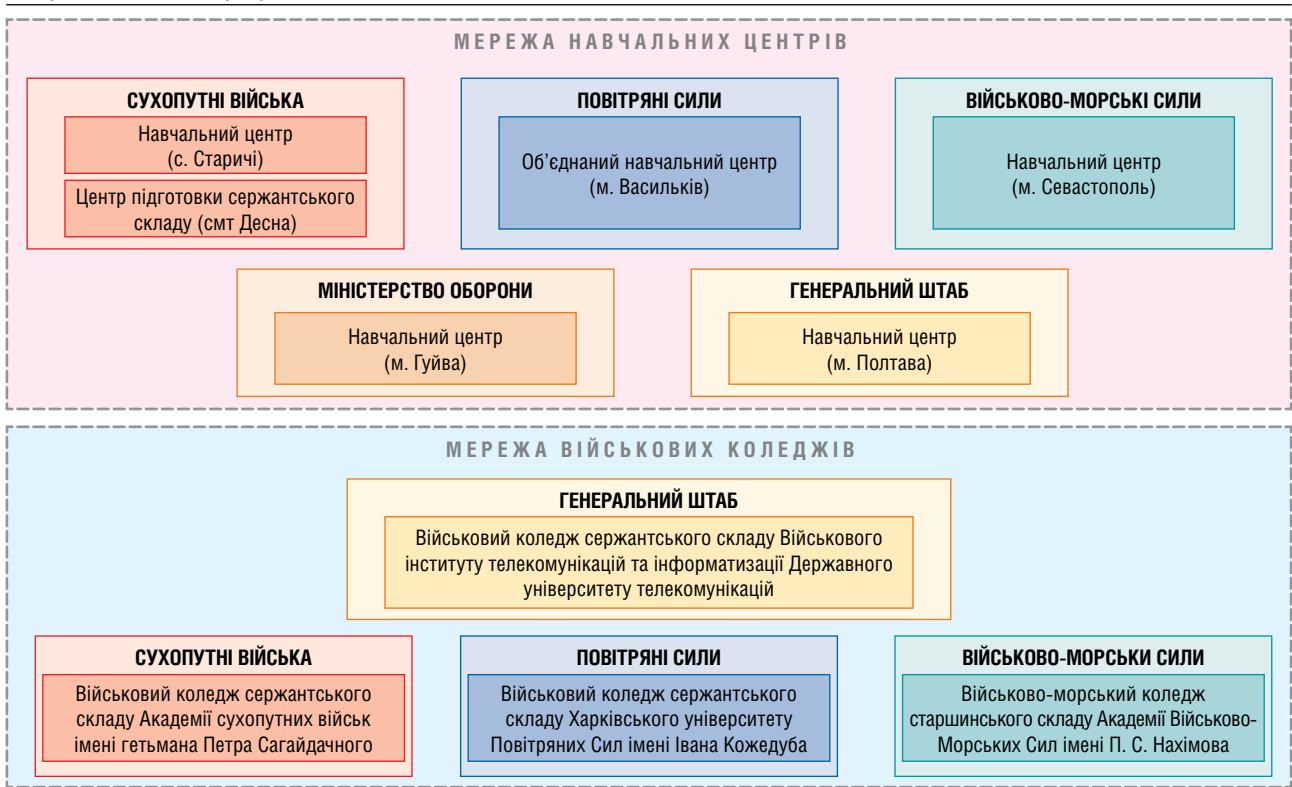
МЕРЕЖА НАВЧАЛЬНИХ ЦЕНТРІВ

СУХОПУТНІ ВІЙСЬКА

Навчальний центр (с. Старичі)

Центр підготовки сержантського складу (смт Десна)

ПОВІТРЯНІ СИЛИ

Об'єднаний навчальний центр (м. Васильків)

ВІЙСЬКОВО-МОРСЬКІ СИЛИ

Навчальний центр (м. Севастополь)

МІНІСТЕРСТВО ОБОРОНИ

Навчальний центр (м. Гуйва)

ГЕНЕРАЛЬНИЙ ШТАБ

Навчальний центр (м. Полтава)

МЕРЕЖА ВІЙСЬКОВИХ КОЛЕДЖІВ

ГЕНЕРАЛЬНИЙ ШТАБ

Військовий коледж сержантського складу Військового інституту телекомунікацій та інформатизації Державного університету телекомунікацій

СУХОПУТНІ ВІЙСЬКА

Військовий коледж сержантського складу Академії сухопутних військ імені гетьмана Петра Сагайдачного

ПОВІТРЯНІ СИЛИ

Військовий коледж сержантського складу Харківського університету Повітряних Сил імені Івана Кожедуба

ВІЙСЬКОВО-МОРСЬКИ СИЛИ

Військово-морський коледж старшинського складу Академії Військово-Морських Сил імені П. С. Нахімова